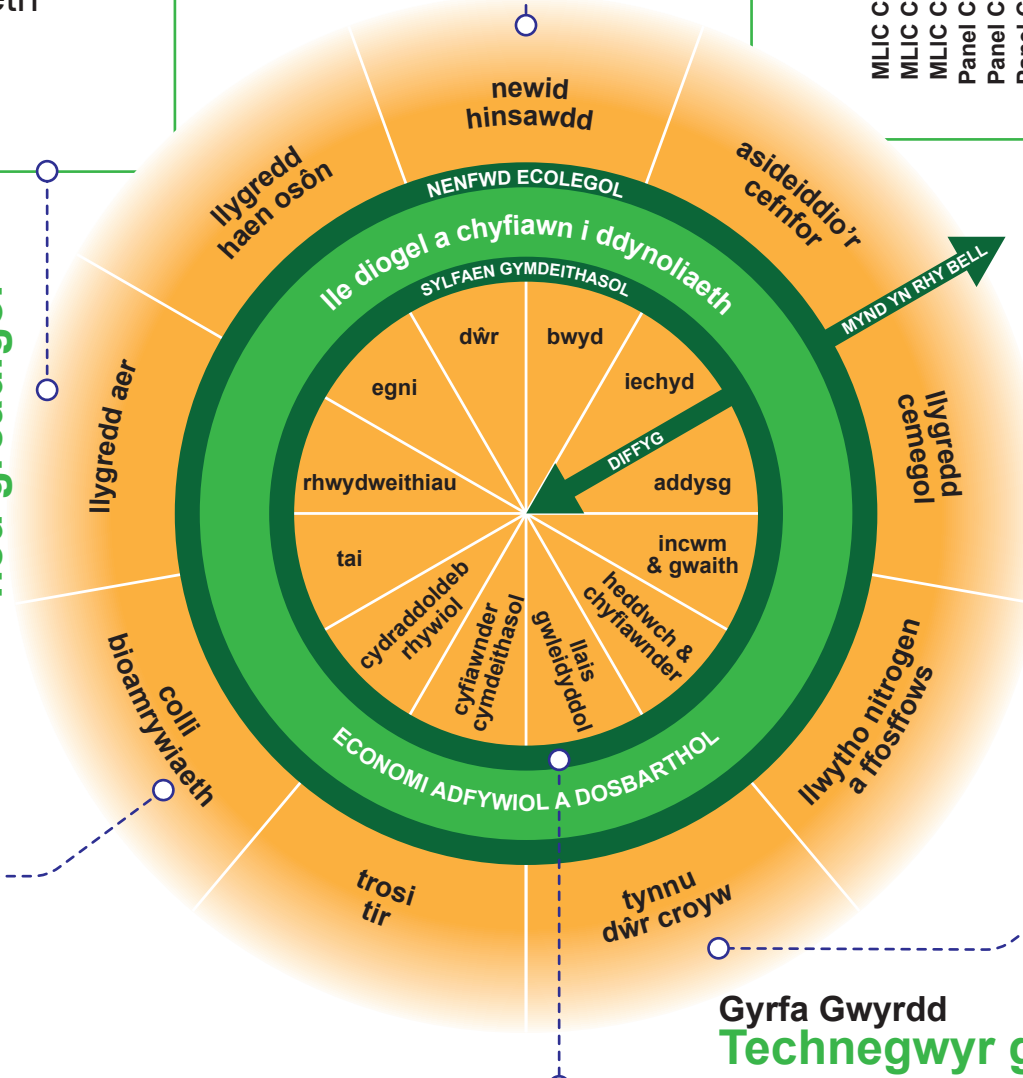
newid hinsawdd

asideiddio'r cefnfor

llygredd cemegol

llwytho nitrogen a ffosffows

tynnu dŵr croyw

trosi tir

colli bioamrywiaeth

llygredd aer

llygredd haen osôn

NENFWD ECOLEGOL

lle diogel a chyfiawn i ddynoliaeth

SYLFAEN GYMDEITHASOL

MYND YN RHY BELL

DIFFYG

dŵr

bwyd

iechyd

addysg

incwm & gwaith

heddwch & chyfiawnder

llais gwleidyddol

cyfiawnder cymdeithasol

cydraddoldeb rhywiol

tai

rhwydweithiau

egni

ECONOMI ADFYWIOL A DOSBARTHOL

MLIC C
MLIC C
MLIC C
Panel C
Panel C

Gyrfa Gwyrdd
Technegwyr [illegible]